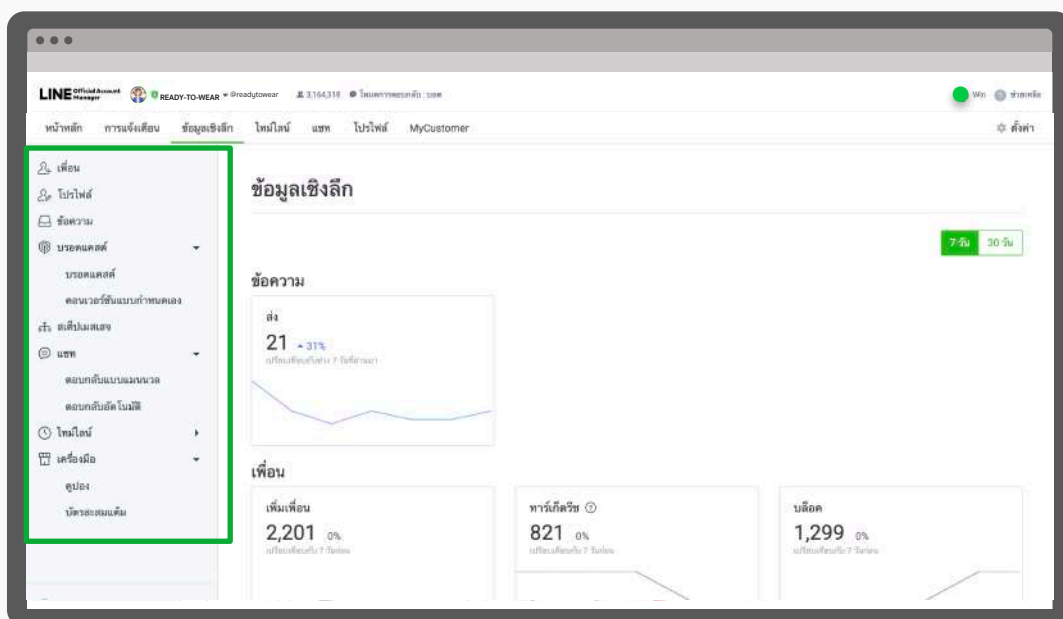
LINE Official Account Manager READY-TO-WEAR @readytowear 3,164,318 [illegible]

Win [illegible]

หน้าหลัก การแจ้งเตือน ข้อมูลเชิงลึก ไทม์ไลน์ แชท โปรไฟล์ MyCustomer

ตั้งค่า

เพื่อน
โปรไฟล์
ข้อความ
บรอดแคสต์
บรอดแคสต์
คอนเวอร์ชันแบบกำหนดเอง
สเต็ปแมสเสจ
แชท
ตอบกลับแบบแมนนวล
ตอบกลับอัตโนมัติ
ไทม์ไลน์
เครื่องมือ
คูปอง
บัตรสะสมแต้ม

ข้อมูลเชิงลึก

7 วัน 30 วัน

ข้อความ

ส่ง
21 31%
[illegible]

เพื่อน

เพิ่มเพื่อน
2,201 0%
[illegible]

ทาร์เก็ตรีช
821 0%
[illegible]

บล็อค
1,299 0%
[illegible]